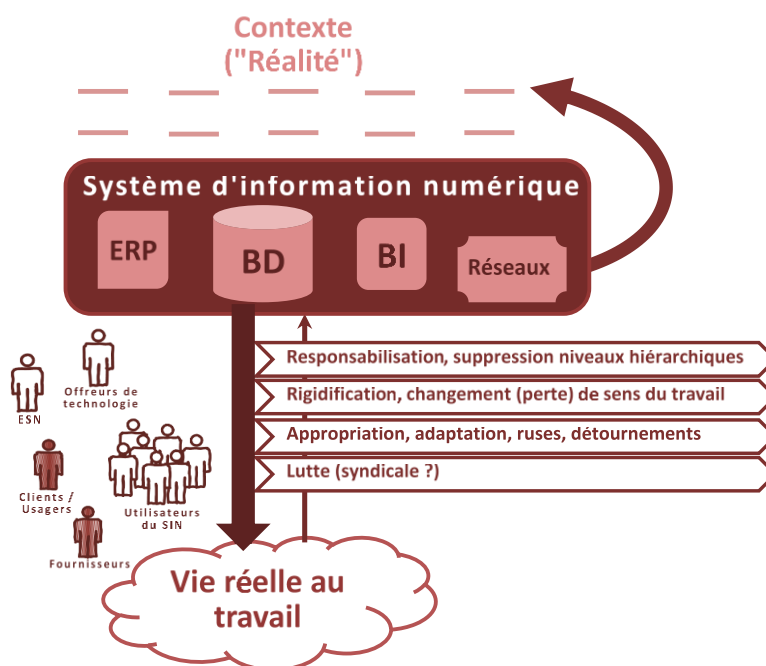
Contexte
("Réalité")

Système d'information numérique

ERP

BD

BI

Réseaux

ESN

Offreurs de technologie

Clients / Usagers

Utilisateurs du SIN

Fournisseurs

Responsabilisation, suppression niveaux hiérarchiques

Rigidification, changement (perte) de sens du travail

Appropriation, adaptation, ruses, détournements

Lutte (syndicale ?)

Vie réelle au travail